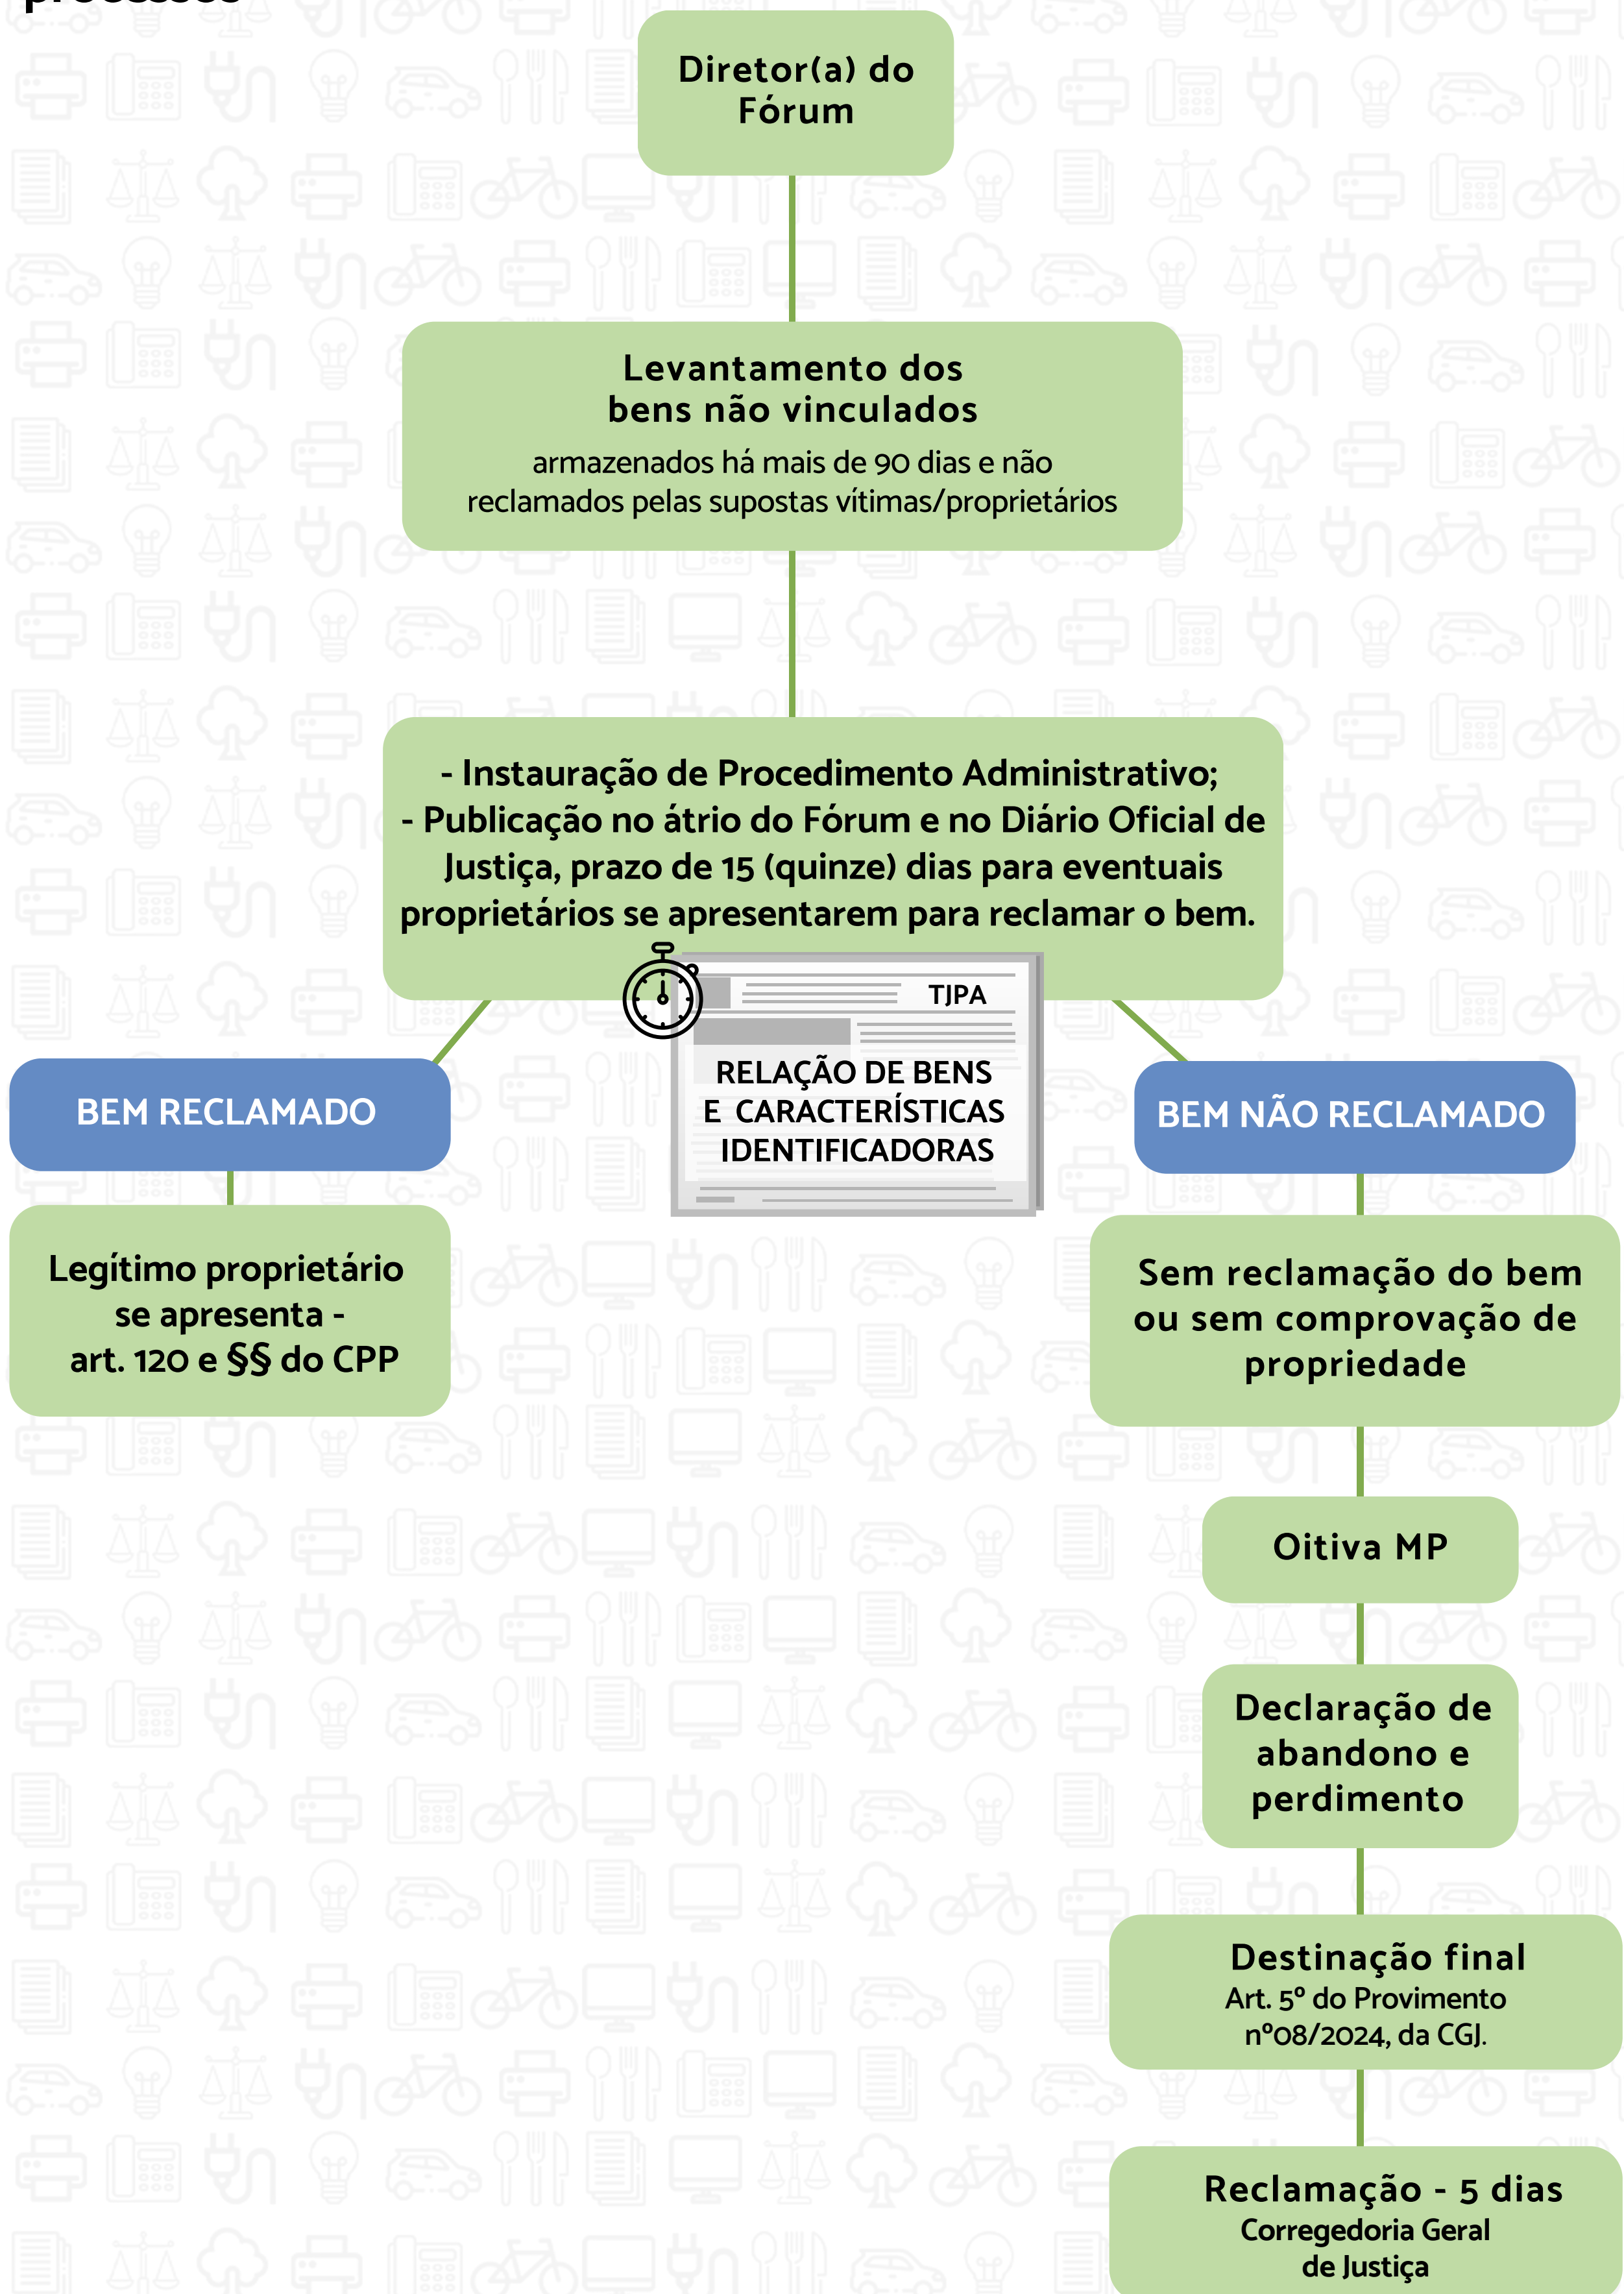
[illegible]

Diretor(a) do Fórum

Levantamento dos bens não vinculados
armazenados há mais de 90 dias e não reclamados pelas supostas vítimas/proprietários

- Instauração de Procedimento Administrativo;
- Publicação no átrio do Fórum e no Diário Oficial de Justiça, prazo de 15 (quinze) dias para eventuais proprietários se apresentarem para reclamar o bem.

TJPA

RELAÇÃO DE BENS E CARACTERÍSTICAS IDENTIFICADORAS

BEM RECLAMADO

Legítimo proprietário se apresenta - art. 120 e §§ do CPP

BEM NÃO RECLAMADO

Sem reclamação do bem ou sem comprovação de propriedade

Oitiva MP

Declaração de abandono e perdimento

Destinação final
Art. 5º do Provimento nº08/2024, da CGJ.

Reclamação - 5 dias
Corregedoria Geral de Justiça